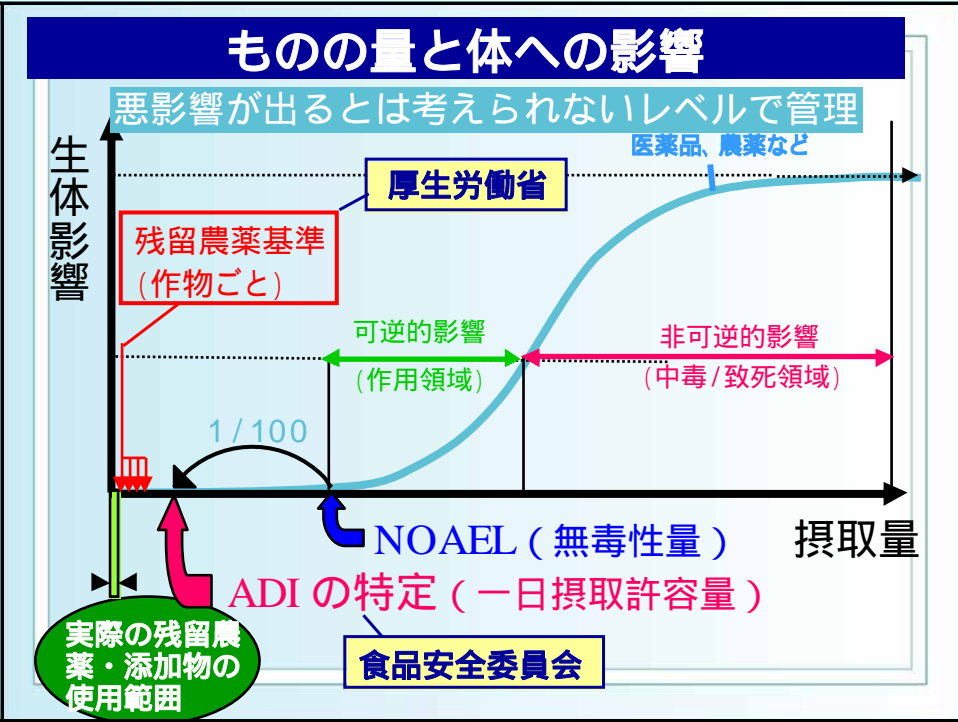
ものの量と体への影響

悪影響が出るとは考えられないレベルで管理

生体影響

医薬品、農薬など

厚生労働省

残留農薬基準
(作物ごと)

可逆的影響
(作用領域)

非可逆的影響
(中毒/致死領域)

1/100

NOAEL(無毒性量)

摂取量

ADIの特定(一日摂取許容量)

実際の残留農薬・添加物の使用範囲

食品安全委員会